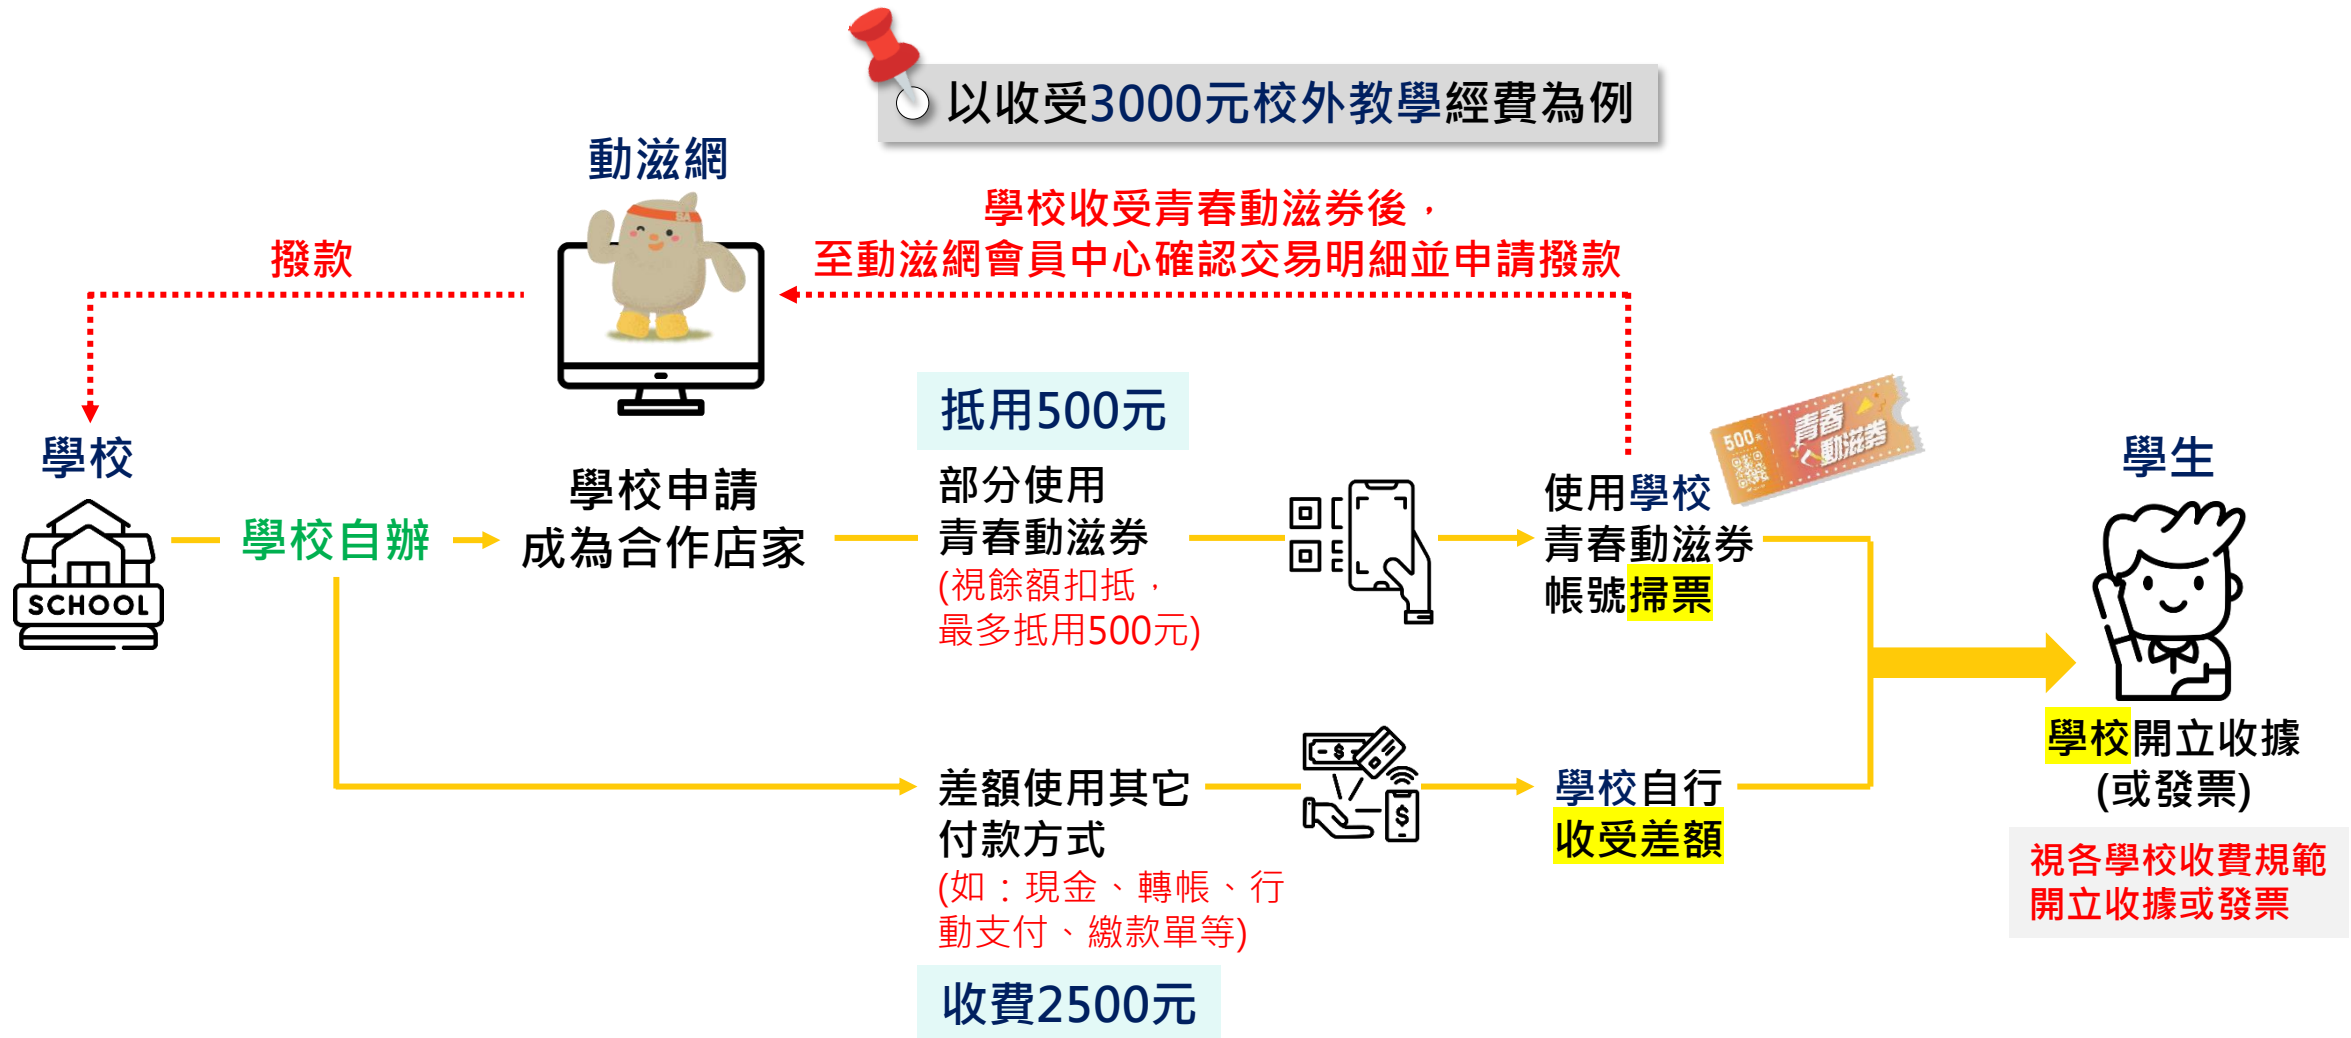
以收受3000元校外教學經費為例

動滋網

學校收受青春動滋券後，
至動滋網會員中心確認交易明細並申請撥款

撥款

學校

SCHOOL

學校自辦

學校申請
成為合作店家

抵用500元

部分使用
青春動滋券
(視餘額扣抵，
最多抵用500元)

500元
青春
動滋券

使用學校
青春動滋券
帳號掃票

學生

學校開立收據
(或發票)

視各學校收費規範
開立收據或發票

差額使用其它
付款方式
(如：現金、轉帳、行動支付、繳款單等)

$

$

學校自行
收受差額

收費2500元